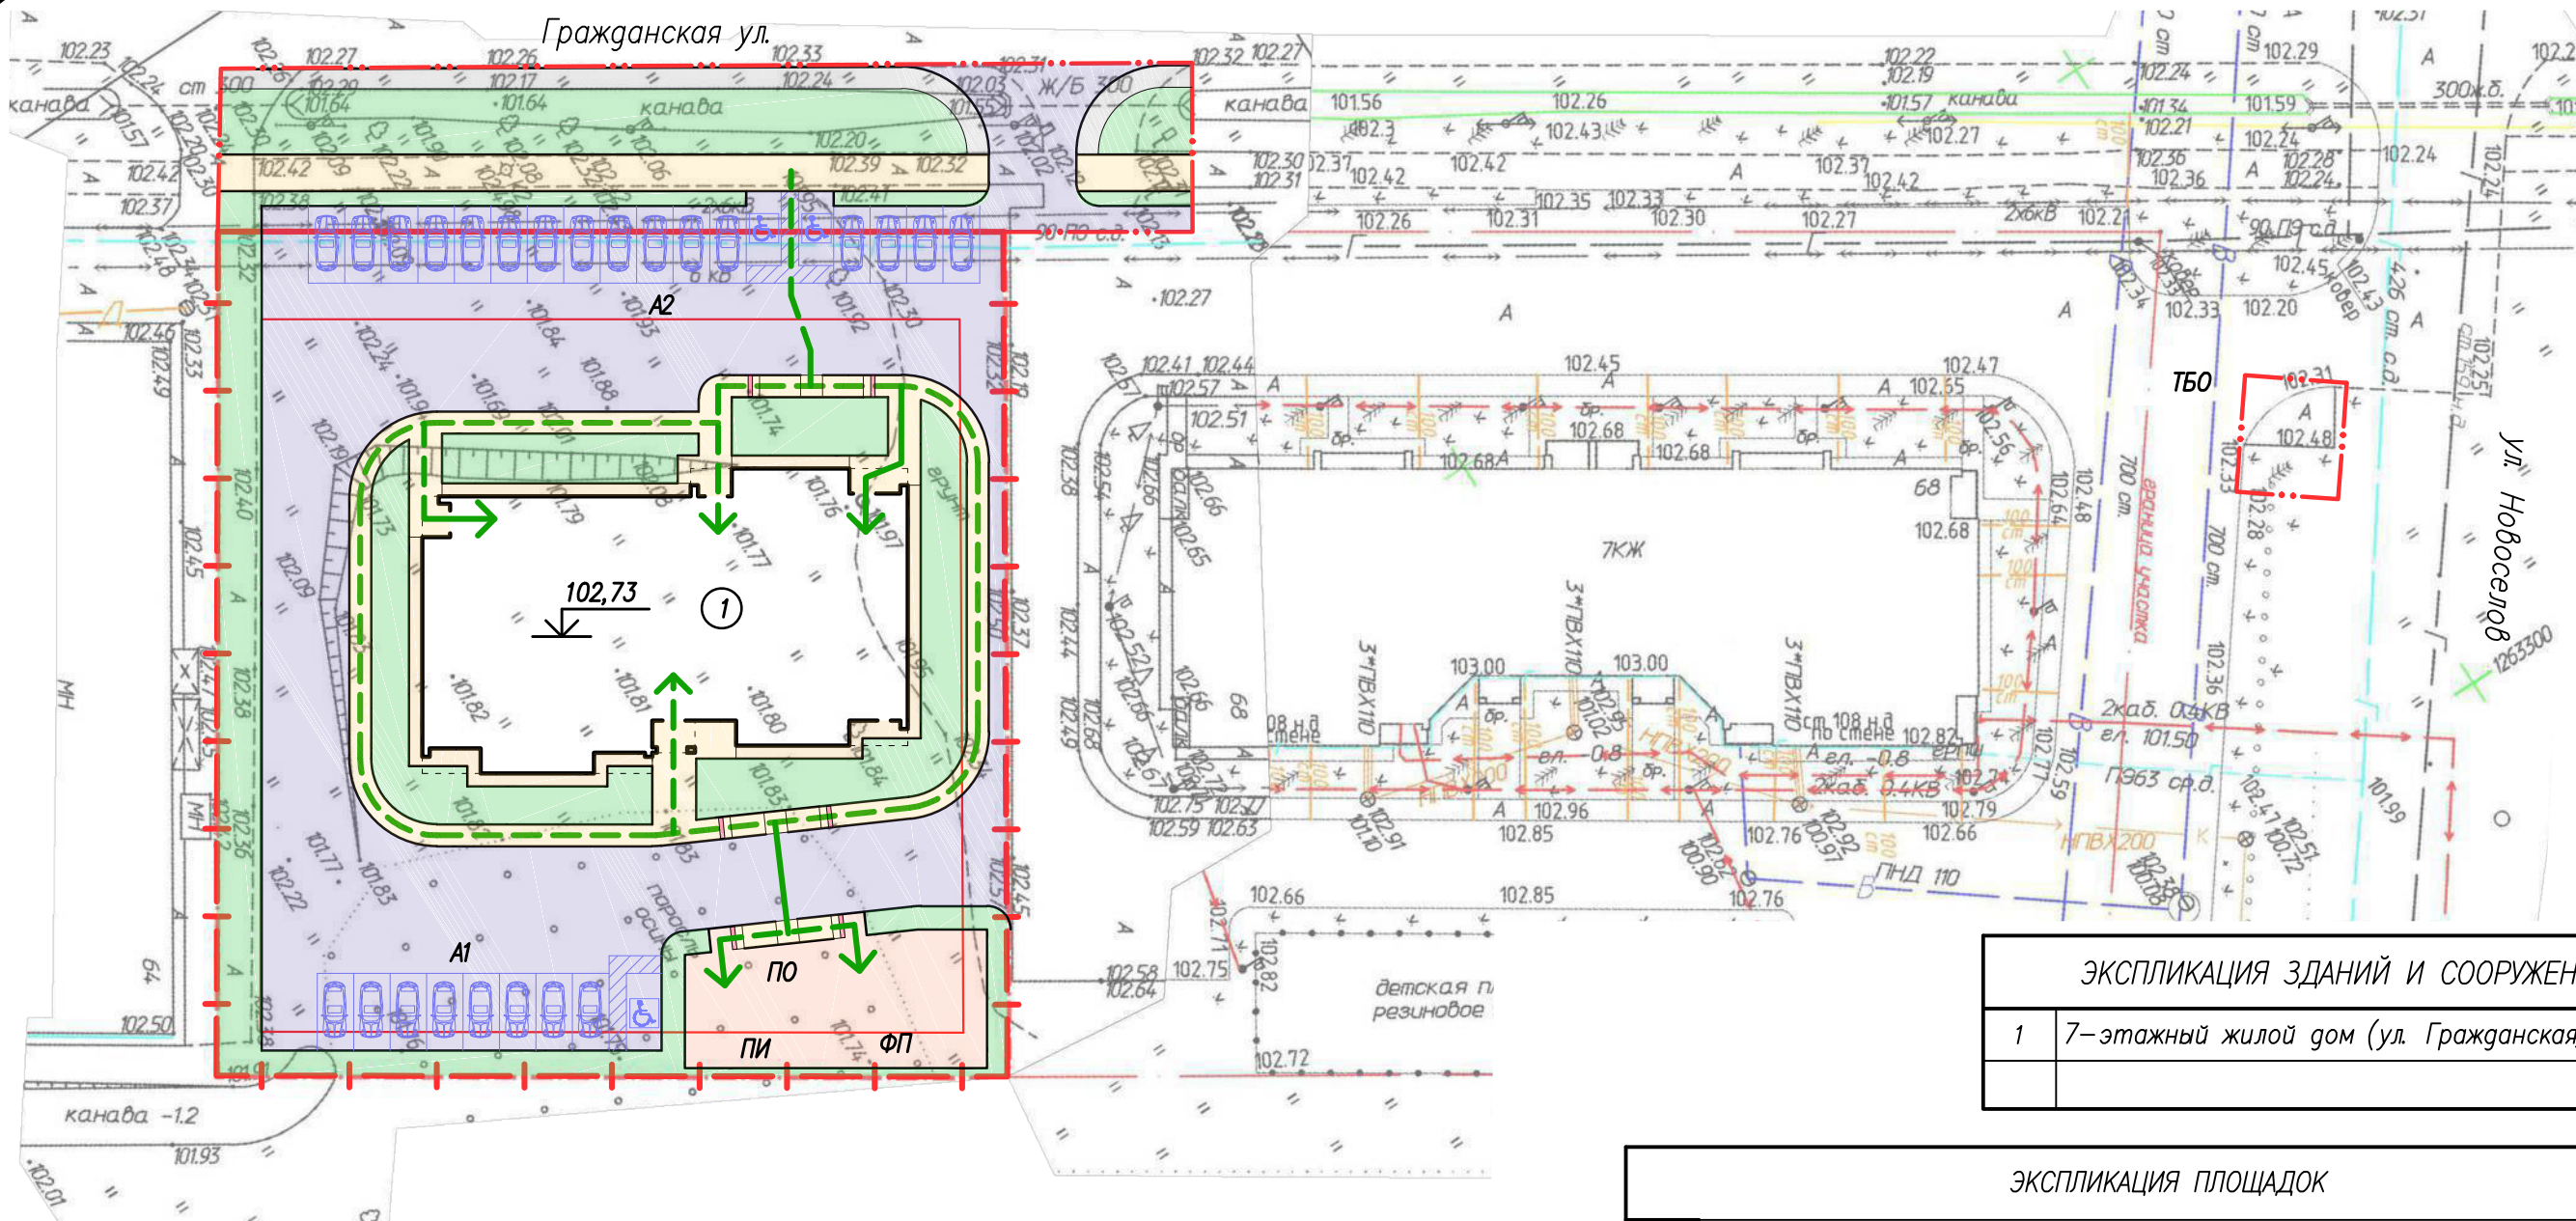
Гражданская ул.

канава

канава

канава

Ж/Б 300

2х6кВ

90 ПЭ с.д.

А2

А1

102,73

1

ПО

ПИ

ФП

ТБО

7КЖ

3*ПВХ110

3*ПВХ110

3*ПВХ110

граница участка

ул. Новоселов

2каб. 0.4КВ

ел. 101.50

ПЭ63 ср.д.

НПВХ200

ПНД 110

детская п
резиновое

канава -1.2

102.23
102.27
102.26
102.33
102.32
102.27
102.29
102.22
102.19
101.57
101.56
102.26
102.43
102.27
101.34
101.59
102.21
102.24
102.30
102.31
102.42
102.42
102.37
102.42
102.36
102.28
102.24
102.26
102.31
102.35
102.33
102.30
102.27
102.45
102.33
102.20
102.27
102.41
102.44
102.45
102.47
102.57
102.51
102.55
102.68
102.68
102.68
103.00
103.00
102.82
102.79
102.66
102.76
102.96
102.85
102.75
102.59
102.63
102.66
102.85
102.76
102.58
102.64
102.75
102.72
102.48
102.42
102.37
102.46
102.40
102.45
102.38
102.36
102.22
102.50
101.91
101.93
102.01
102.38
102.39
102.32
102.20

ЭКСПЛИКАЦИЯ ЗДАНИЙ И СООРУЖЕН

| 1 | 7-этажный жилой дом (ул. Гражданская |
|---|---|
| | |

ЭКСПЛИКАЦИЯ ПЛОЩАДОК